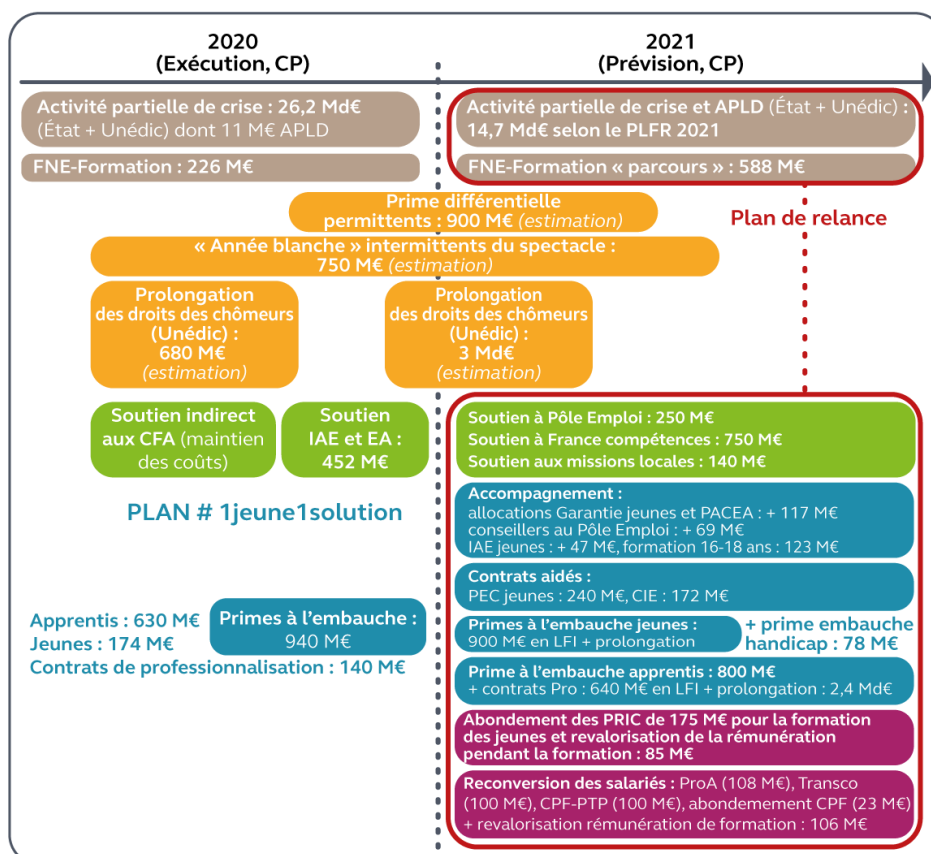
2020
(Exécution, CP)

2021
(Prévision, CP)

Activité partielle de crise : 26,2 Md€ (État + Unédic) dont 11 M€ APLD

FNE-Formation : 226 M€

Activité partielle de crise et APLD (État + Unédic) : 14,7 Md€ selon le PLFR 2021

FNE-Formation « parcours » : 588 M€

Plan de relance

Prime différentielle permittents : 900 M€ (estimation)

« Année blanche » intermittents du spectacle : 750 M€ (estimation)

Prolongation des droits des chômeurs (Unédic) : 680 M€ (estimation)

Prolongation des droits des chômeurs (Unédic) : 3 Md€ (estimation)

Soutien indirect aux CFA (maintien des coûts)

Soutien IAE et EA : 452 M€

PLAN # 1jeune1solution

Soutien à Pôle Emploi : 250 M€
Soutien à France compétences : 750 M€
Soutien aux missions locales : 140 M€

Accompagnement :
allocations Garantie jeunes et PACEA : + 117 M€
conseillers au Pôle Emploi : + 69 M€
IAE jeunes : + 47 M€, formation 16-18 ans : 123 M€

Contrats aidés :
PEC jeunes : 240 M€, CIE : 172 M€

Apprentis : 630 M€
Jeunes : 174 M€
Contrats de professionnalisation : 140 M€

Primes à l'embauche : 940 M€

Primes à l'embauche jeunes : 900 M€ en LFI + prolongation

+ prime embauche handicap : 78 M€

Prime à l'embauche apprentis : 800 M€
+ contrats Pro : 640 M€ en LFI + prolongation : 2,4 Md€

Abondement des PRIC de 175 M€ pour la formation des jeunes et revalorisation de la rémunération pendant la formation : 85 M€

Reconversion des salariés : ProA (108 M€), Transco (100 M€), CPF-PTP (100 M€), abondement CPF (23 M€) + revalorisation rémunération de formation : 106 M€